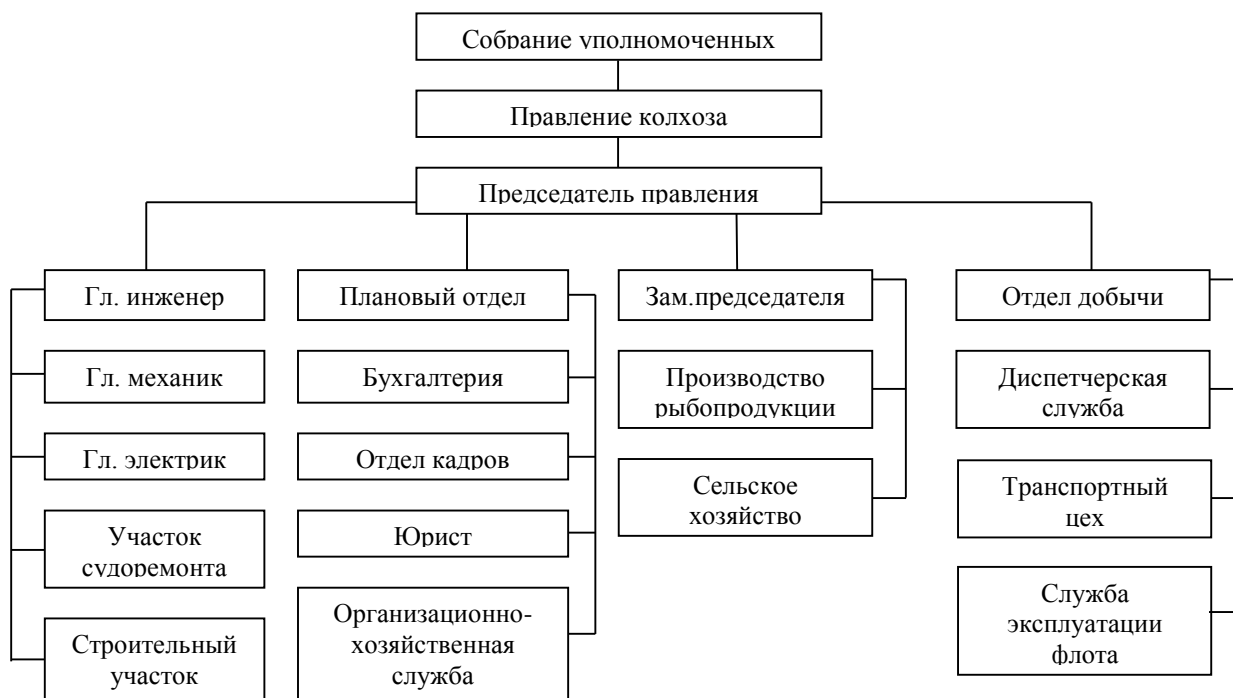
Собрание уполномоченных

Правление колхоза

Председатель правления

Гл. инженер

Гл. механик

Гл. электрик

Участок судоремонта

Строительный участок

Плановый отдел

Бухгалтерия

Отдел кадров

Юрист

Организационно-хозяйственная служба

Зам.председателя

Производство рыбопродукции

Сельское хозяйство

Отдел добычи

Диспетчерская служба

Транспортный цех

Служба эксплуатации флота